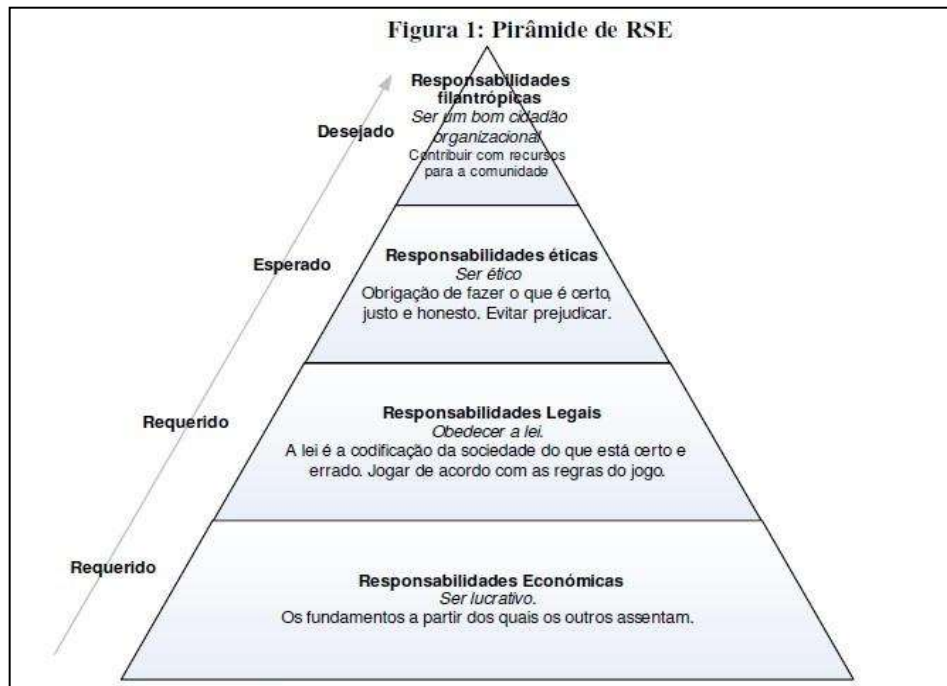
Figura 1: Pirâmide de RSE

Desejado

Responsabilidades filantrópicas
Ser um bom cidadão organizacional
Contribuir com recursos para a comunidade

Esperado

Responsabilidades éticas
Ser ético
Obrigação de fazer o que é certo, justo e honesto. Evitar prejudicar.

Requerido

Responsabilidades Legais
Obedecer a lei.
A lei é a codificação da sociedade do que está certo e errado. Jogar de acordo com as regras do jogo.

Requerido

Responsabilidades Económicas
Ser lucrativo.
Os fundamentos a partir dos quais os outros assentam.